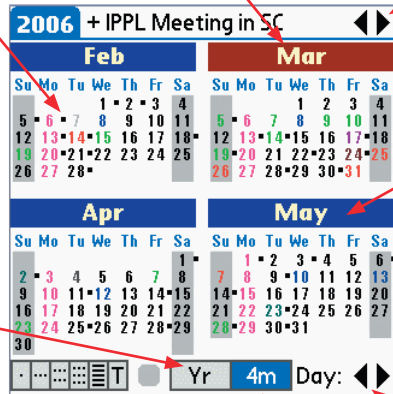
2006 + IPPL Meeting in SC

Feb
| Su | Mo | Tu | We | Th | Fr | Sa |
|---|---|---|---|---|---|---|
| | | | 1 | 2 | 3 | 4 |
| 5 | 6 | 7 | 8 | 9 | 10 | 11 |
| 12 | 13 | 14 | 15 | 16 | 17 | 18 |
| 19 | 20 | 21 | 22 | 23 | 24 | 25 |
| 26 | 27 | 28 | | | | |

Mar
| Su | Mo | Tu | We | Th | Fr | Sa |
|---|---|---|---|---|---|---|
| | | | 1 | 2 | 3 | 4 |
| 5 | 6 | 7 | 8 | 9 | 10 | 11 |
| 12 | 13 | 14 | 15 | 16 | 17 | 18 |
| 19 | 20 | 21 | 22 | 23 | 24 | 25 |
| 26 | 27 | 28 | 29 | 30 | 31 | |

Apr
| Su | Mo | Tu | We | Th | Fr | Sa |
|---|---|---|---|---|---|---|
| | | | | | | 1 |
| 2 | 3 | 4 | 5 | 6 | 7 | 8 |
| 9 | 10 | 11 | 12 | 13 | 14 | 15 |
| 16 | 17 | 18 | 19 | 20 | 21 | 22 |
| 23 | 24 | 25 | 26 | 27 | 28 | 29 |
| 30 | | | | | | |

May
| Su | Mo | Tu | We | Th | Fr | Sa |
|---|---|---|---|---|---|---|
| | 1 | 2 | 3 | 4 | 5 | 6 |
| 7 | 8 | 9 | 10 | 11 | 12 | 13 |
| 14 | 15 | 16 | 17 | 18 | 19 | 20 |
| 21 | 22 | 23 | 24 | 25 | 26 | 27 |
| 28 | 29 | 30 | 31 | | | |

T Yr 4m Day: